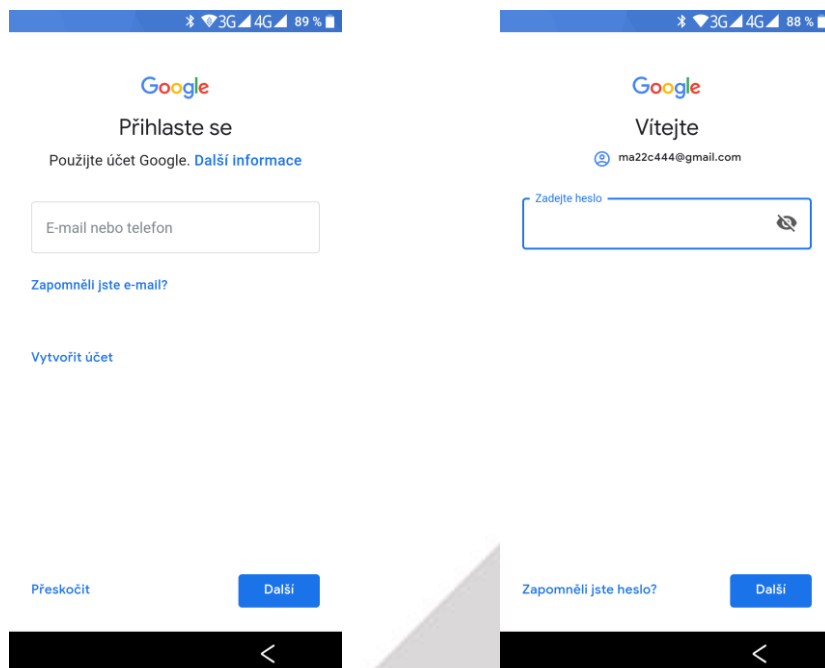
3G 4G 89 %

Google

Přihlaste se

Použijte účet Google. Další informace

E-mail nebo telefon

Zapomněli jste e-mail?

Vytvořit účet

Přeskočit

Další

3G 4G 88 %

Google

Vítejte

ma22c444@gmail.com

Zadejte heslo

Zapomněli jste heslo?

Další